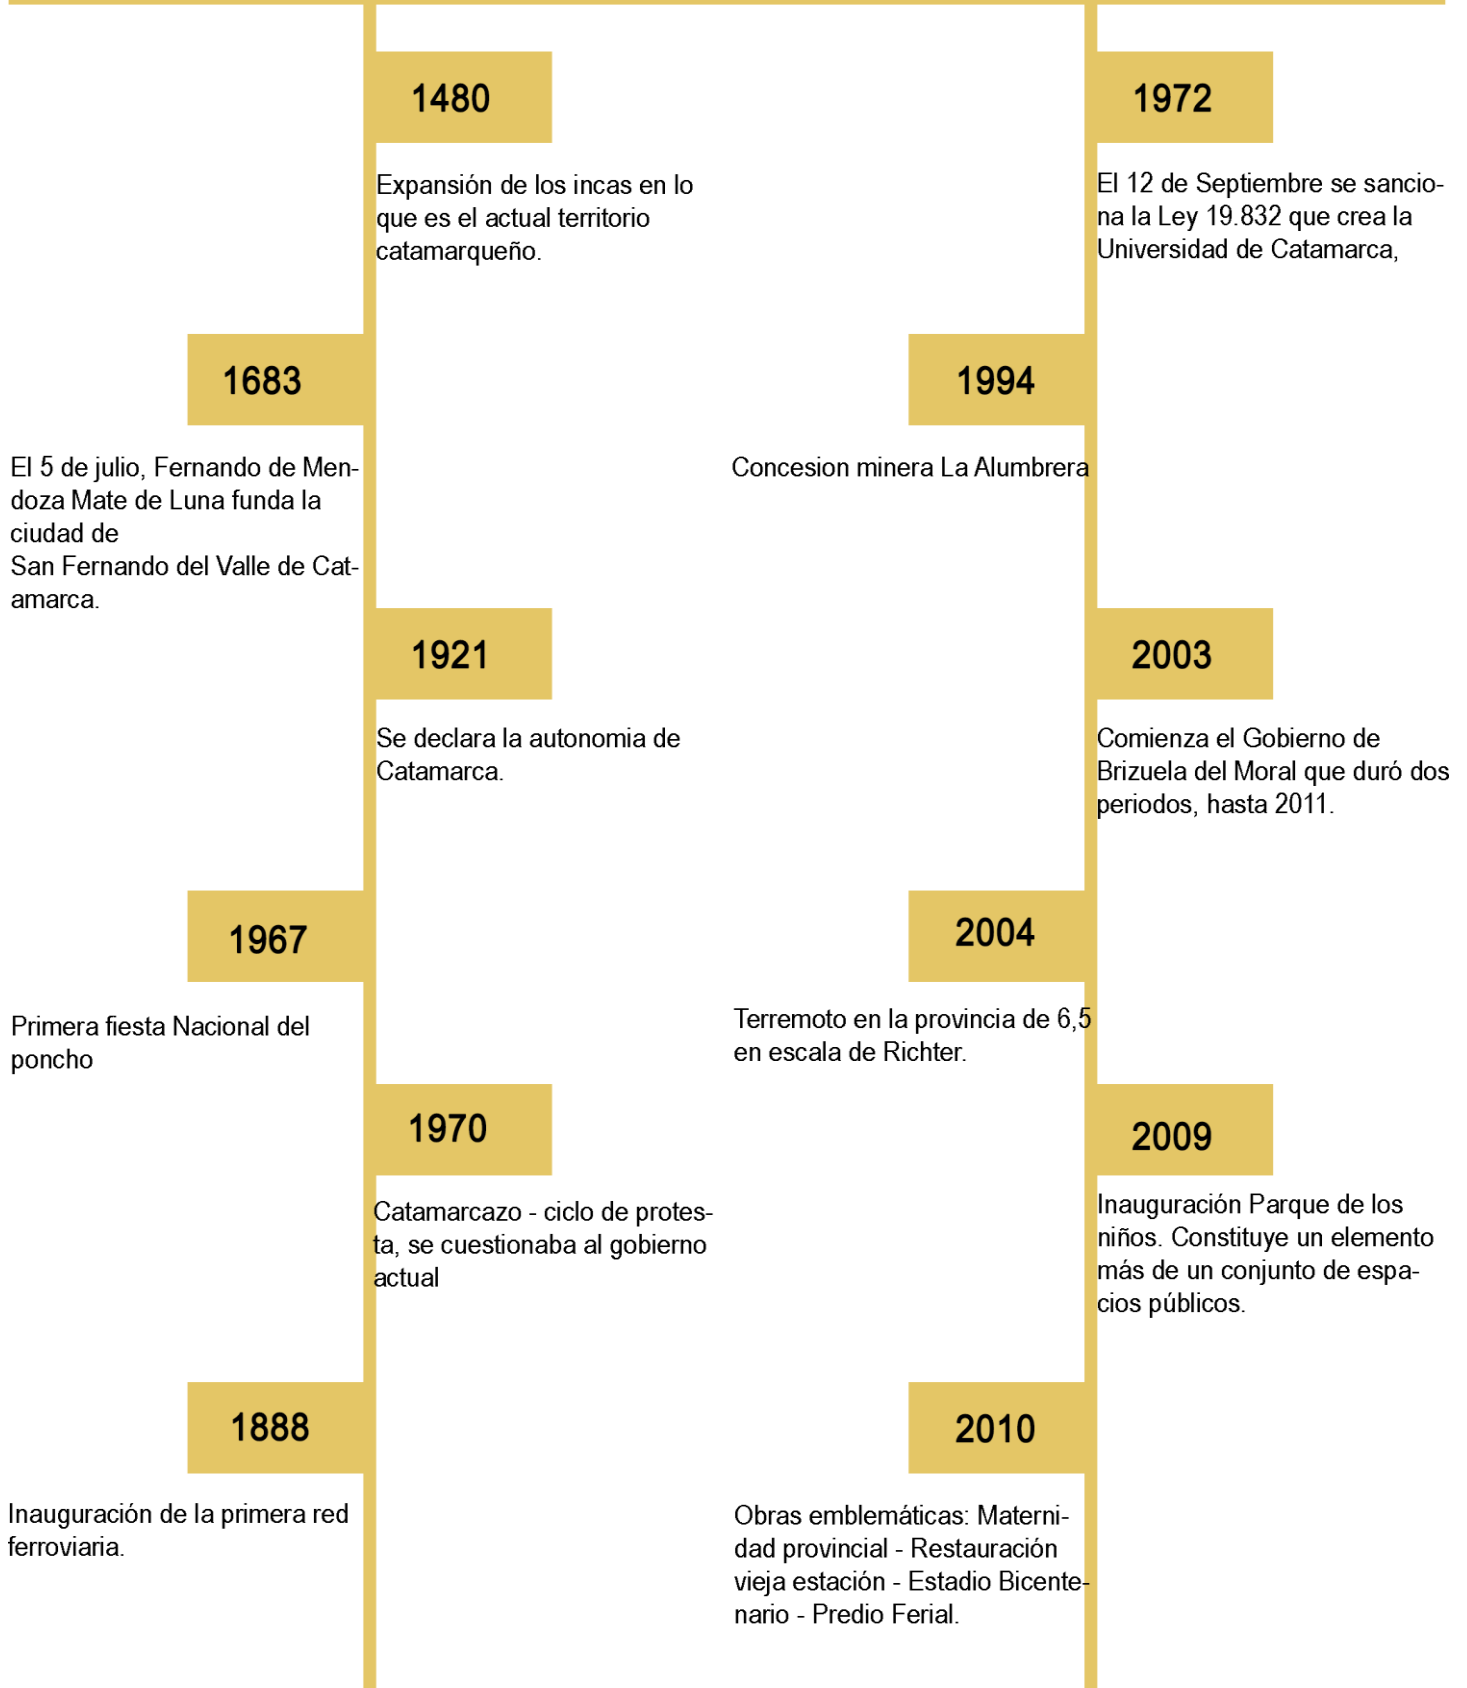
1480

Expansión de los incas en lo que es el actual territorio catamarqueño.

1683

El 5 de julio, Fernando de Mendoza Mate de Luna funda la ciudad de
San Fernando del Valle de Catamarca.

1921

Se declara la autonomia de Catamarca.

1967

Primera fiesta Nacional del poncho

1970

Catamarcazo - ciclo de protesta, se cuestionaba al gobierno actual

1888

Inauguración de la primera red ferroviaria.

1972

El 12 de Septiembre se sanciona la Ley 19.832 que crea la Universidad de Catamarca,

1994

Concesion minera La Alumbrera

2003

Comienza el Gobierno de Brizuela del Moral que duró dos periodos, hasta 2011.

2004

Terremoto en la provincia de 6,5 en escala de Richter.

2009

Inauguración Parque de los niños. Constituye un elemento más de un conjunto de espacios públicos.

2010

Obras emblemáticas: Maternidad provincial - Restauración vieja estación - Estadio Bicentenario - Predio Ferial.